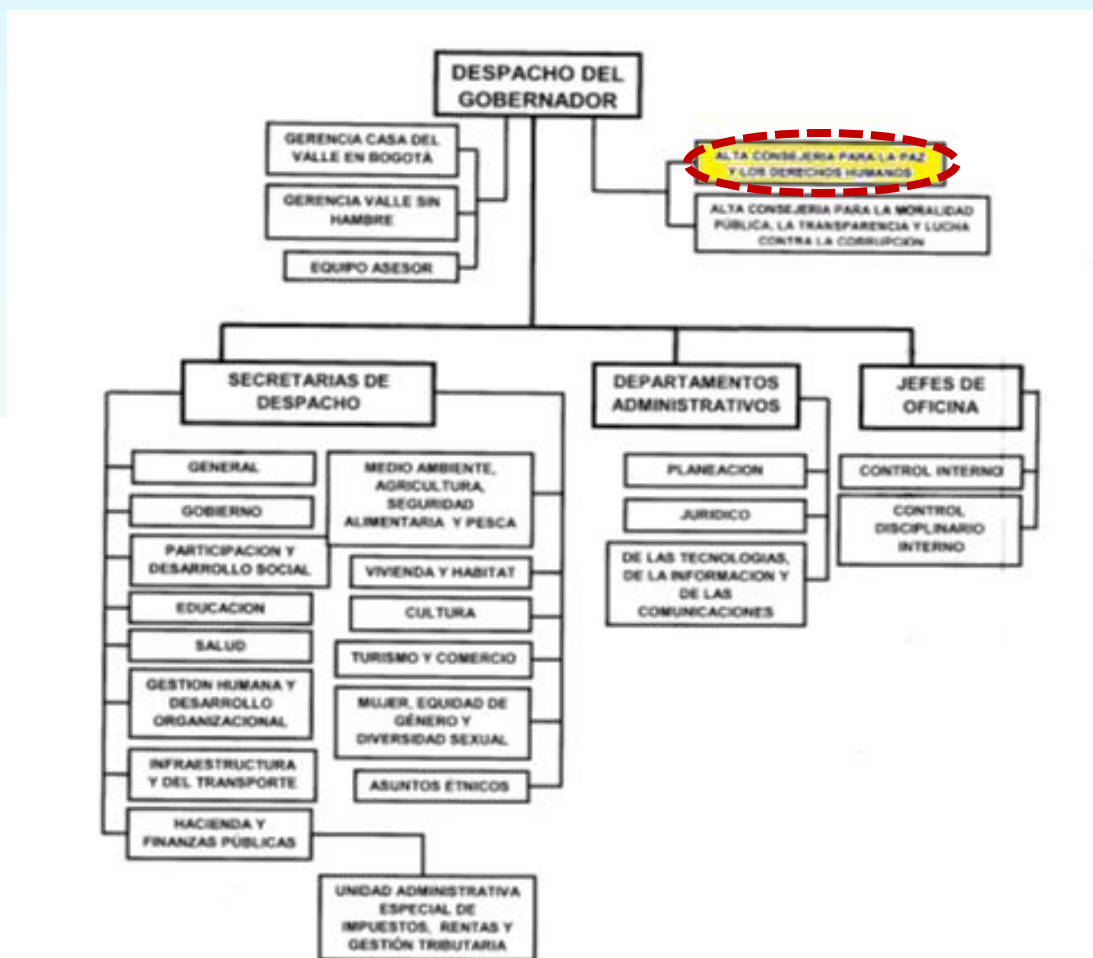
DESPACHO DEL GOBERNADOR

GERENCIA CASA DEL VALLE EN BOGOTÁ

GERENCIA VALLE SIN HAMBRE

EQUIPO ASESOR

ALTA CONSEJERIA PARA LA PAZ Y LOS DERECHOS HUMANOS

ALTA CONSEJERIA PARA LA MORALIDAD PÚBLICA, LA TRANSPARENCIA Y LUCHA CONTRA LA CORRUPCION

SECRETARIAS DE DESPACHO

GENERAL

GOBIERNO

PARTICIPACION Y DESARROLLO SOCIAL

EDUCACION

SALUD

GESTION HUMANA Y DESARROLLO ORGANIZACIONAL

INFRAESTRUCTURA Y DEL TRANSPORTE

HACIENDA Y FINANZAS PÚBLICAS

MEDIO AMBIENTE, AGRICULTURA, SEGURIDAD ALIMENTARIA Y PESCA

VIVIENDA Y HABITAT

CULTURA

TURISMO Y COMERCIO

MUJER, EQUIDAD DE GÉNERO Y DIVERSIDAD SEXUAL

ASUNTOS ÉTNICOS

UNIDAD ADMINISTRATIVA ESPECIAL DE IMPUESTOS, RENTAS Y GESTIÓN TRIBUTARIA

DEPARTAMENTOS ADMINISTRATIVOS

PLANEACION

JURIDICO

DE LAS TECNOLOGIAS, DE LA INFORMACION Y DE LAS COMUNICACIONES

JEFES DE OFICINA

CONTROL INTERNO

CONTROL DISCIPLINARIO INTERNO